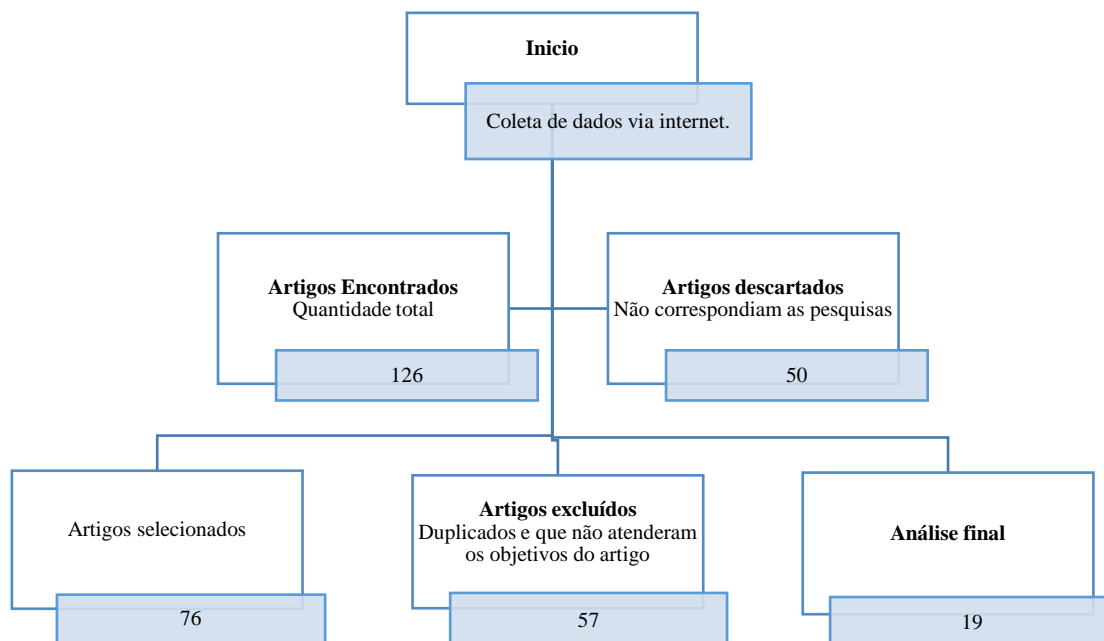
Inicio

Coleta de dados via internet.

Artigos Encontrados
Quantidade total

126

Artigos descartados
Não correspondiam as pesquisas

50

Artigos selecionados

76

Artigos excluídos
Duplicados e que não atenderam os objetivos do artigo

57

Análise final

19